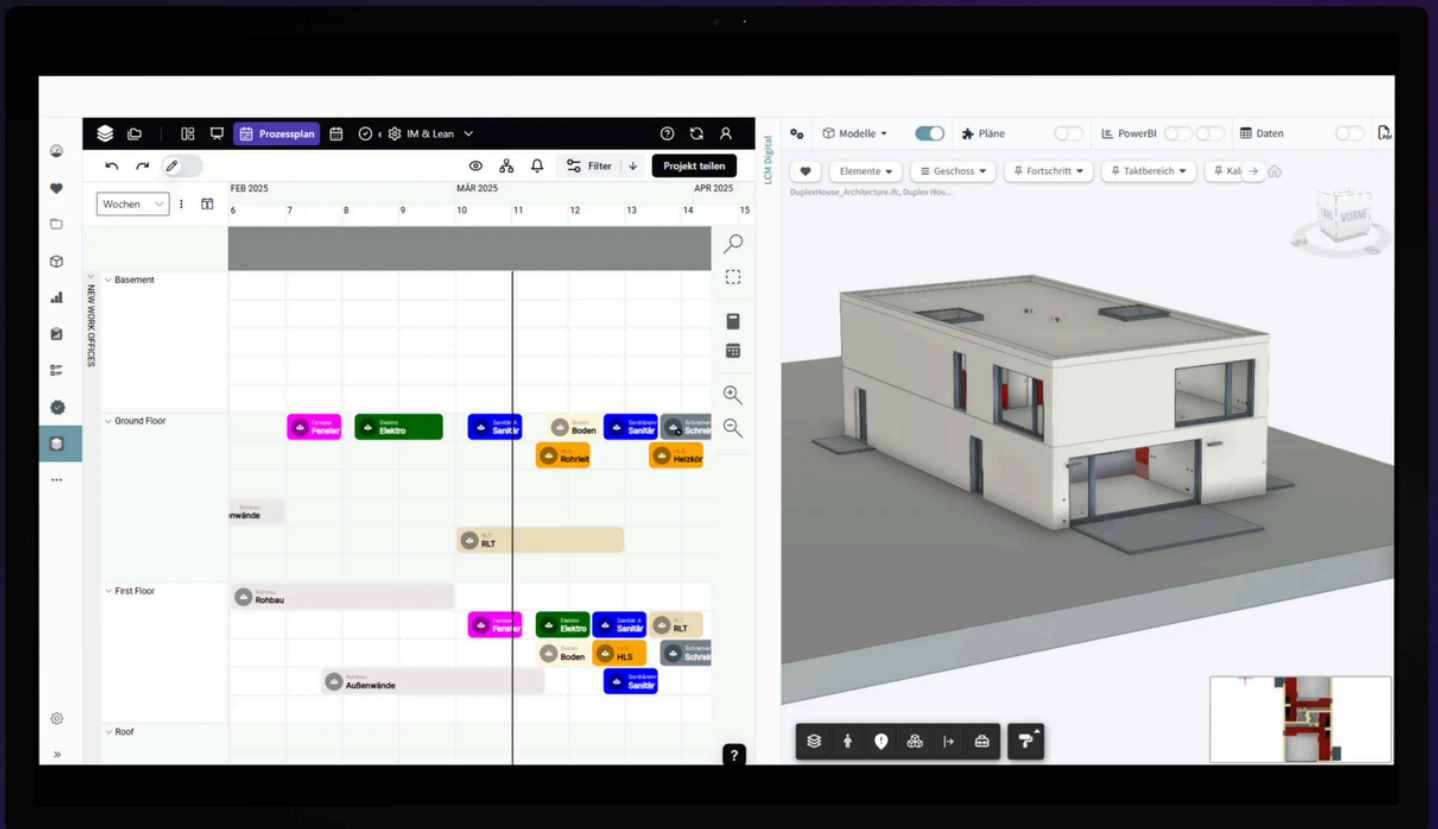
Prozessplan
IM & Lean
Filter
Projekt teilen
Wochen
FEB 2025
MÄR 2025
APR 2025
6 7 8 9 10 11 12 13 14 15
NEW WORK OFFICES
Basement
Ground Floor
Fenster
Elektro
Elektro
Sanitär
Boden
Boden
Sanitär
Schrei
Rohrleit
Heizkör
nwände
RLT
First Floor
Rohbau
Fenster
Elektro
Sanitär
RLT
Boden
HLS
Schrei
Außenwände
Sanitär
Roof
?
LCM Digital
Modelle
Pläne
PowerBI
Daten
Elemente
Geschoss
Fortschritt
Taktbereich
Kal
DuplexHouse_Architecture.ifc, Duplex Hou...
VORNE